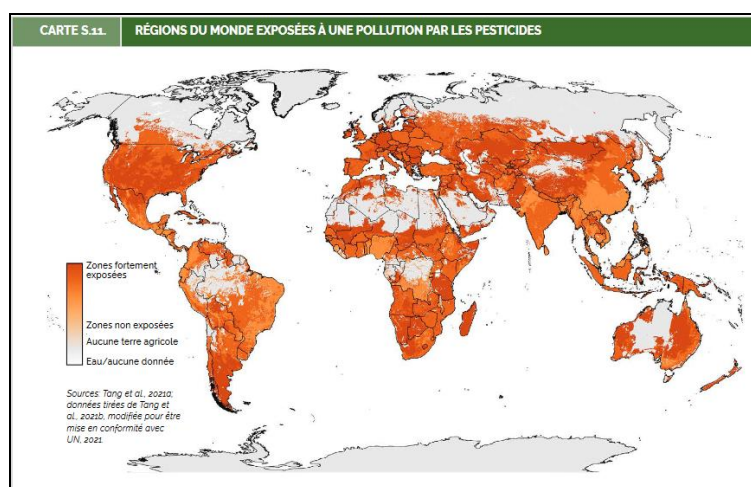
CARTE S.11. RÉGIONS DU MONDE EXPOSÉES À UNE POLLUTION PAR LES PESTICIDES

Zones fortement exposées

Zones non exposées

Aucune terre agricole

Eau/aucune donnée

Sources: Tang et al., 2021a; données tirées de Tang et al., 2021b, modifiée pour être mise en conformité avec UN, 2021